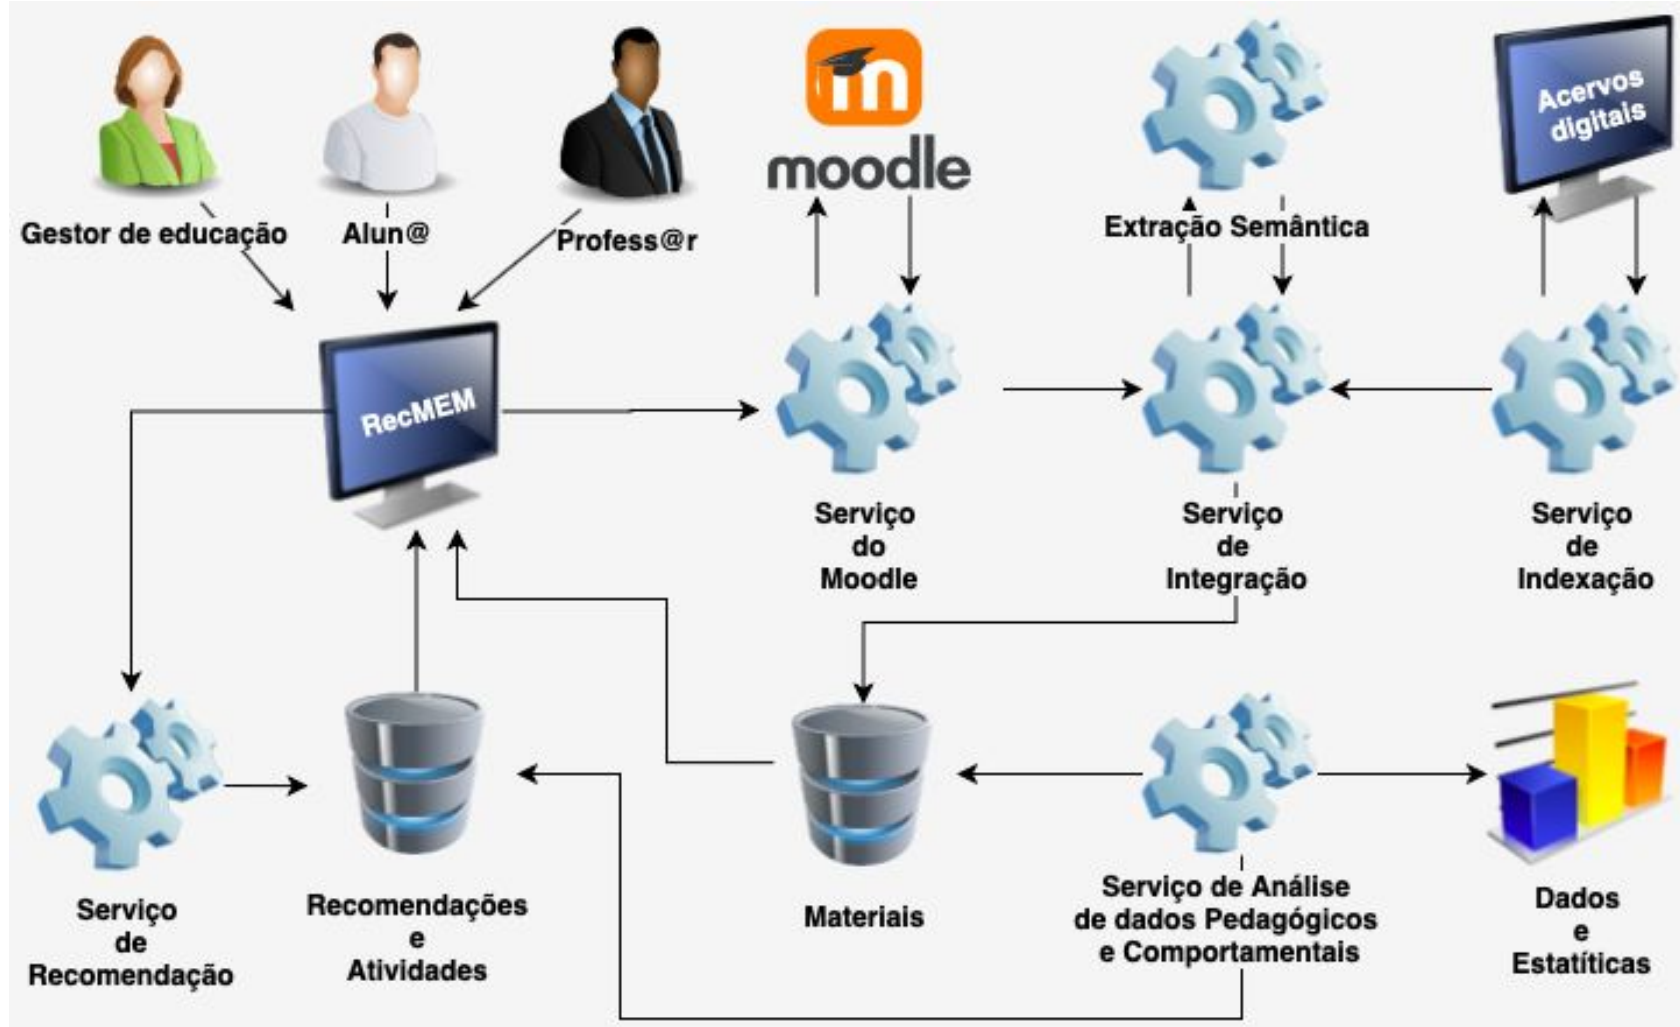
moodle

Acervos digitais

Gestor de educação

Alun@

Profess@r

Extração Semântica

RecMEM

Serviço do Moodle

Serviço de Integração

Serviço de Indexação

Serviço de Recomendação

Recomendações e Atividades

Materiais

Serviço de Análise de dados Pedagógicos e Comportamentais

Dados e Estatísticas